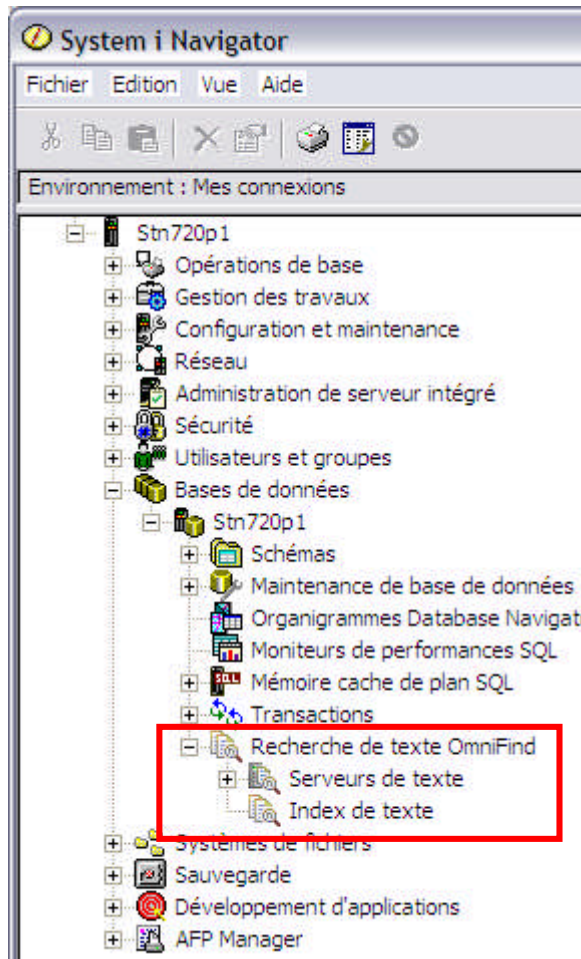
System i Navigator

Fichier Edition Vue Aide

Environnement : Mes connexions

Stn720p1
Opérations de base
Gestion des travaux
Configuration et maintenance
Réseau
Administration de serveur intégré
Sécurité
Utilisateurs et groupes
Bases de données
Stn720p1
Schémas
Maintenance de base de données
Organigrammes Database Navigat
Moniteurs de performances SQL
Mémoire cache de plan SQL
Transactions
Recherche de texte OmniFind
Serveurs de texte
Index de texte
Systèmes de fichiers
Sauvegarde
Développement d'applications
AFP Manager